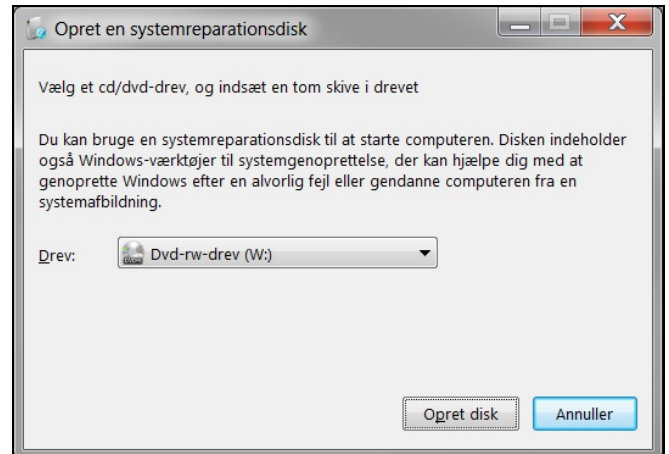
Opret en systemreparationsdisk

Vælg et cd/dvd-drev, og indsæt en tom skive i drevet

Du kan bruge en systemreparationsdisk til at starte computeren. Disken indeholder også Windows-værktøjer til systemgenoprettelse, der kan hjælpe dig med at genoprette Windows efter en alvorlig fejl eller gendanne computeren fra en systemafbildning.

Drev: Dvd-rw-drev (W:)

Opret disk Annuller